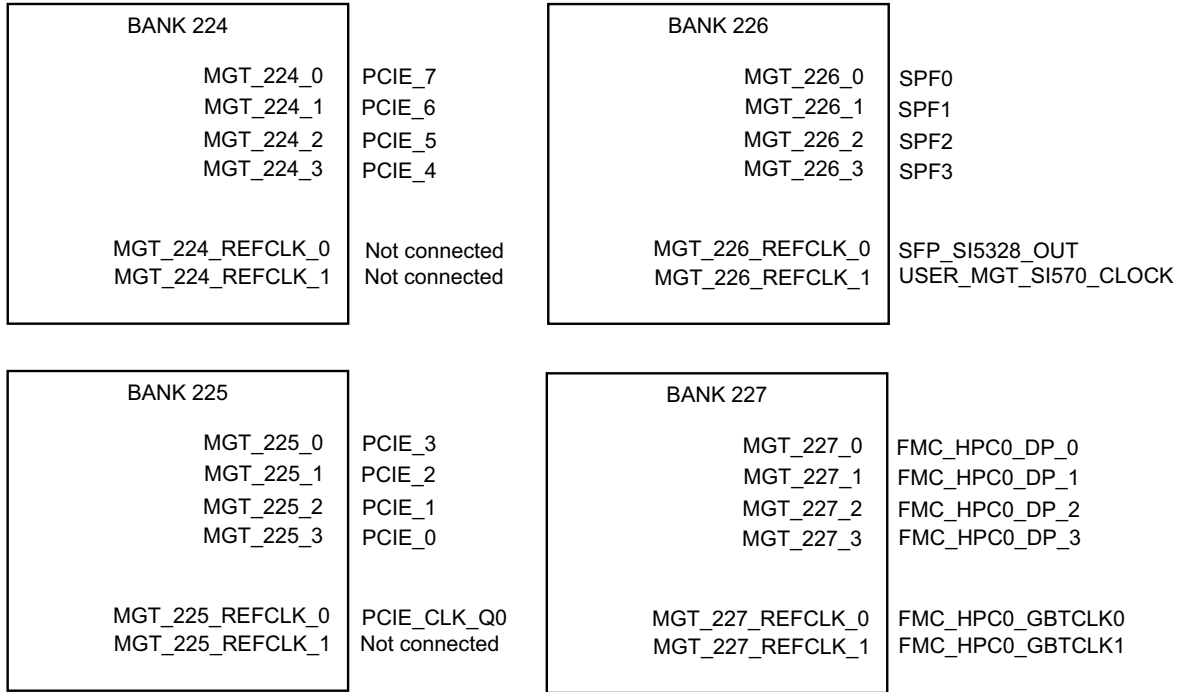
BANK 224

MGT_224_0 PCIE_7
MGT_224_1 PCIE_6
MGT_224_2 PCIE_5
MGT_224_3 PCIE_4

MGT_224_REFCLK_0 Not connected
MGT_224_REFCLK_1 Not connected

BANK 226

MGT_226_0 SPF0
MGT_226_1 SPF1
MGT_226_2 SPF2
MGT_226_3 SPF3

MGT_226_REFCLK_0 SFP_SI5328_OUT
MGT_226_REFCLK_1 USER_MGT_SI570_CLOCK

BANK 225

MGT_225_0 PCIE_3
MGT_225_1 PCIE_2
MGT_225_2 PCIE_1
MGT_225_3 PCIE_0

MGT_225_REFCLK_0 PCIE_CLK_Q0
MGT_225_REFCLK_1 Not connected

BANK 227

MGT_227_0 FMC_HPC0_DP_0
MGT_227_1 FMC_HPC0_DP_1
MGT_227_2 FMC_HPC0_DP_2
MGT_227_3 FMC_HPC0_DP_3

MGT_227_REFCLK_0 FMC_HPC0_GBTCLK0
MGT_227_REFCLK_1 FMC_HPC0_GBTCLK1